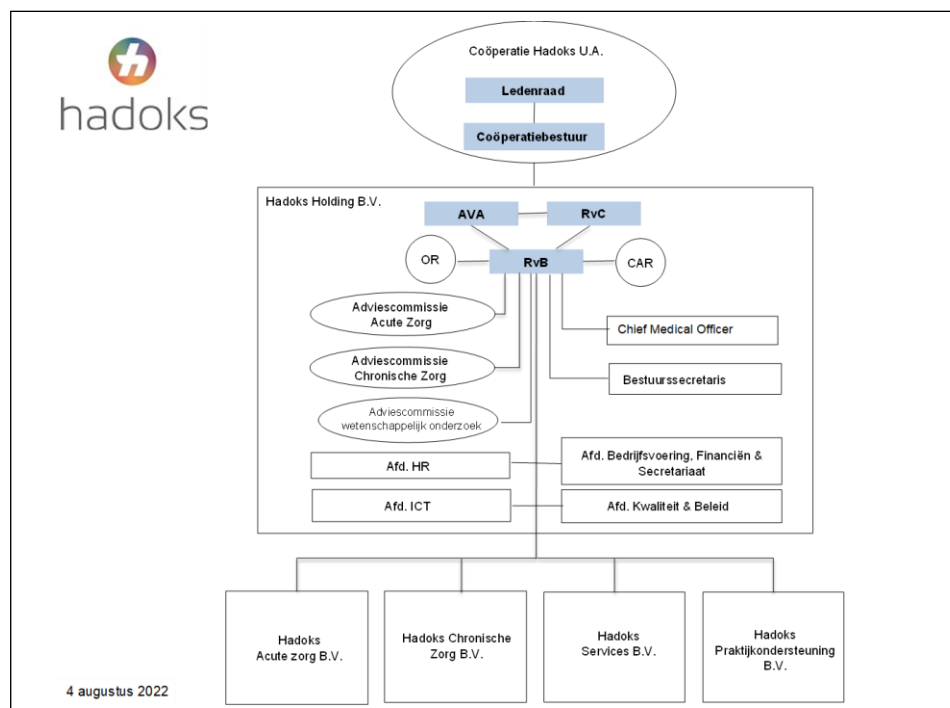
hadoks

Coöperatie Hadoks U.A.

Ledenraad

Coöperatiebestuur

Hadoks Holding B.V.

AVA

RvC

OR

RvB

CAR

Adviescommissie Acute Zorg

Chief Medical Officer

Adviescommissie Chronische Zorg

Bestuurssecretaris

Adviescommissie wetenschappelijk onderzoek

Afd. HR

Afd. Bedrijfsvoering, Financiën & Secretariaat

Afd. ICT

Afd. Kwaliteit & Beleid

Hadoks Acute zorg B.V.

Hadoks Chronische Zorg B.V.

Hadoks Services B.V.

Hadoks Praktijkondersteuning B.V.

4 augustus 2022